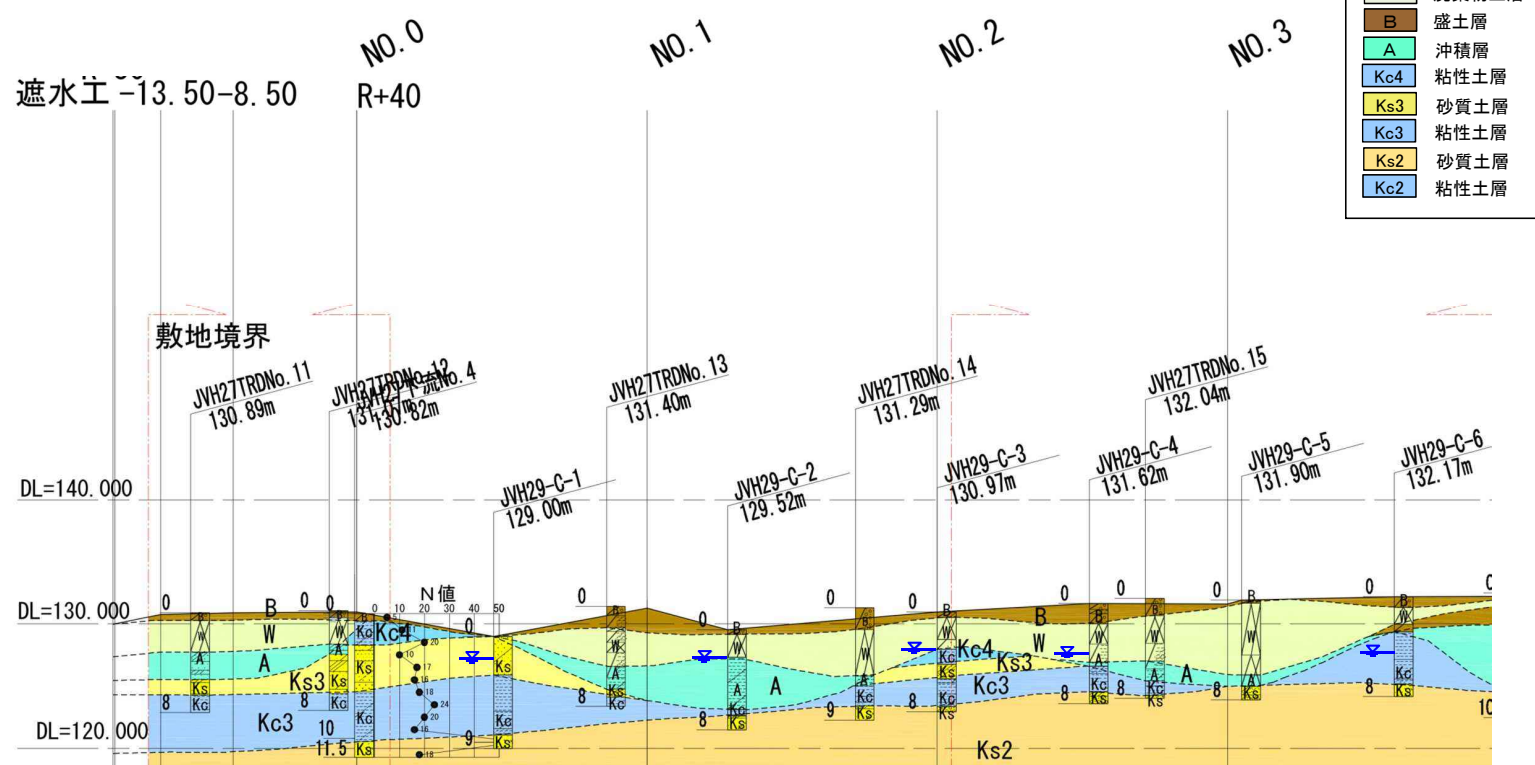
| | |
|---|---|
| B | 盛土層 |
| A | 沖積層 |
| Kc4 | 粘性土層 |
| Ks3 | 砂質土層 |
| Kc3 | 粘性土層 |
| Ks2 | 砂質土層 |
| Kc2 | 粘性土層 |

遮水工 -13.50-8.50

NO.0
R+40

NO.1

NO.2

NO.3

敷地境界

JVH27TRDNo.11
130.89m

JVH27TRDNo.12
131.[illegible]m

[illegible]No.4
130.82m

JVH27TRDNo.13
131.40m

JVH27TRDNo.14
131.29m

JVH27TRDNo.15
132.04m

JVH29-C-1
129.00m

JVH29-C-2
129.52m

JVH29-C-3
130.97m

JVH29-C-4
131.62m

JVH29-C-5
131.90m

JVH29-C-6
132.17m

DL=140.000

DL=130.000

DL=120.000

N値
0 10 20 30 40 50

0 0 0 0 0 0 0 0 0 0 0

B W A Ks3 Kc3 Kc4 Kc4 Ks3 Kc3 A A W B Ks2

B W A Ks Kc Kc Ks

20 10 17 16 18 24 20 16 18

8 8 10 11.5 9 8 8 9 8 8 8 8 8 10